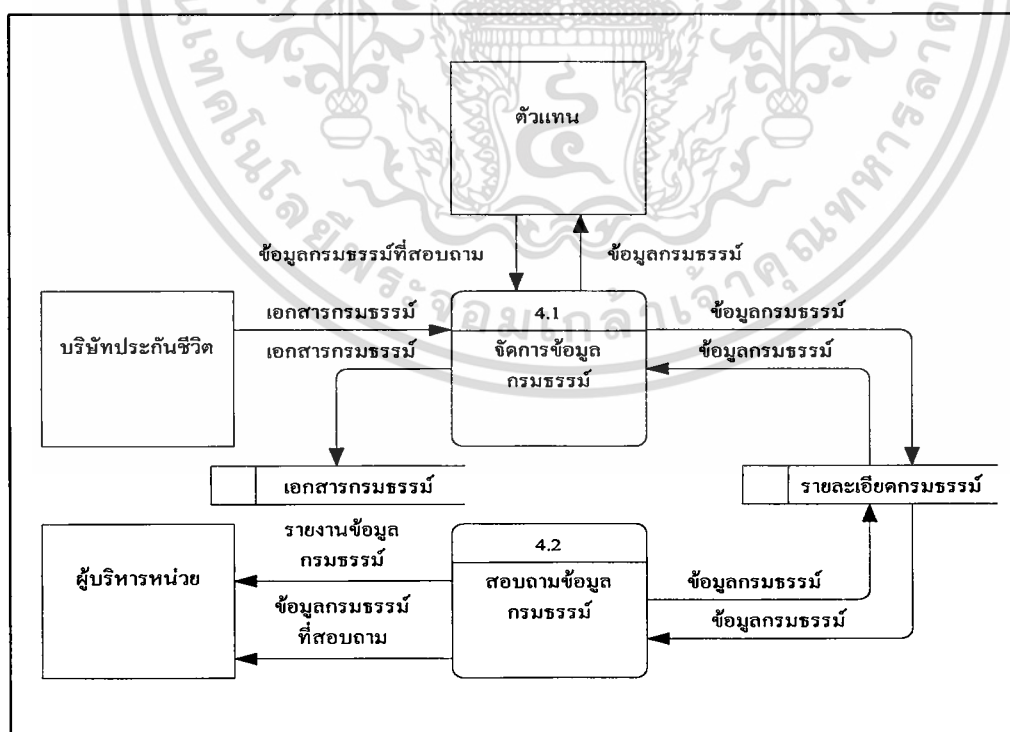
ตัวแทน

ข้อมูลกรมธรรม์ที่สอบถาม

ข้อมูลกรมธรรม์

บริษัทประกันชีวิต

เอกสารกรมธรรม์

เอกสารกรมธรรม์

4.1

จัดการข้อมูลกรมธรรม์

ข้อมูลกรมธรรม์

ข้อมูลกรมธรรม์

เอกสารกรมธรรม์

รายละเอียดกรมธรรม์

ผู้บริหารหน่วย

รายงานข้อมูลกรมธรรม์

ข้อมูลกรมธรรม์ที่สอบถาม

4.2

สอบถามข้อมูลกรมธรรม์

ข้อมูลกรมธรรม์

ข้อมูลกรมธรรม์